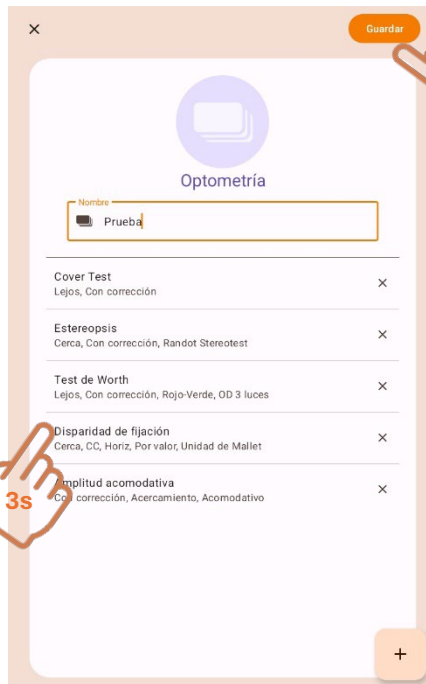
×

Guardar

Optometría

Nombre
Prueba

Cover Test
Lejos, Con corrección
×

Estereopsis
Cerca, Con corrección, Randot Stereotest
×

Test de Worth
Lejos, Con corrección, Rojo-Verde, OD 3 luces
×

Disparidad de fijación
Cerca, CC, Horiz, Por valor, Unidad de Mallet
×

3s

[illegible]mplitud acomodativa
C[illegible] corrección, Acercamiento, Acomodativo
×

+